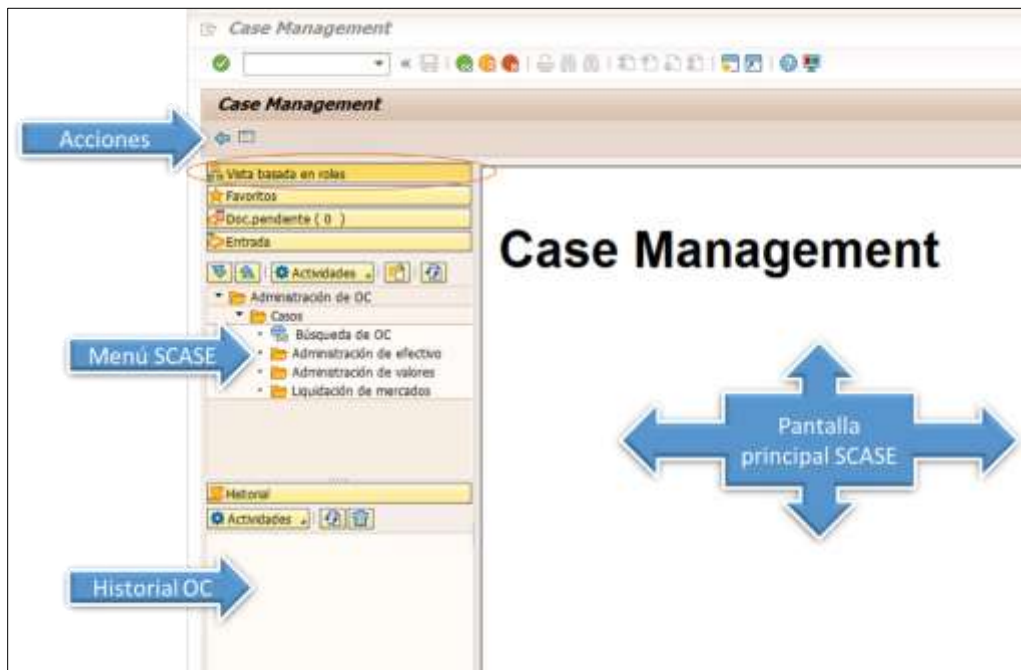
Case Management

Case Management

Acciones

Vista basada en roles

Favoritos

Doc.pendiente ( 0 )

Entrada

Actividades

Adminstración de OC

Casos

Búsqueda de OC

Menú SCASE

Adminstración de efectivo

Adminstración de valores

Liquidación de mercados

Case Management

Pantalla principal SCASE

Historial

Actividades

Historial OC